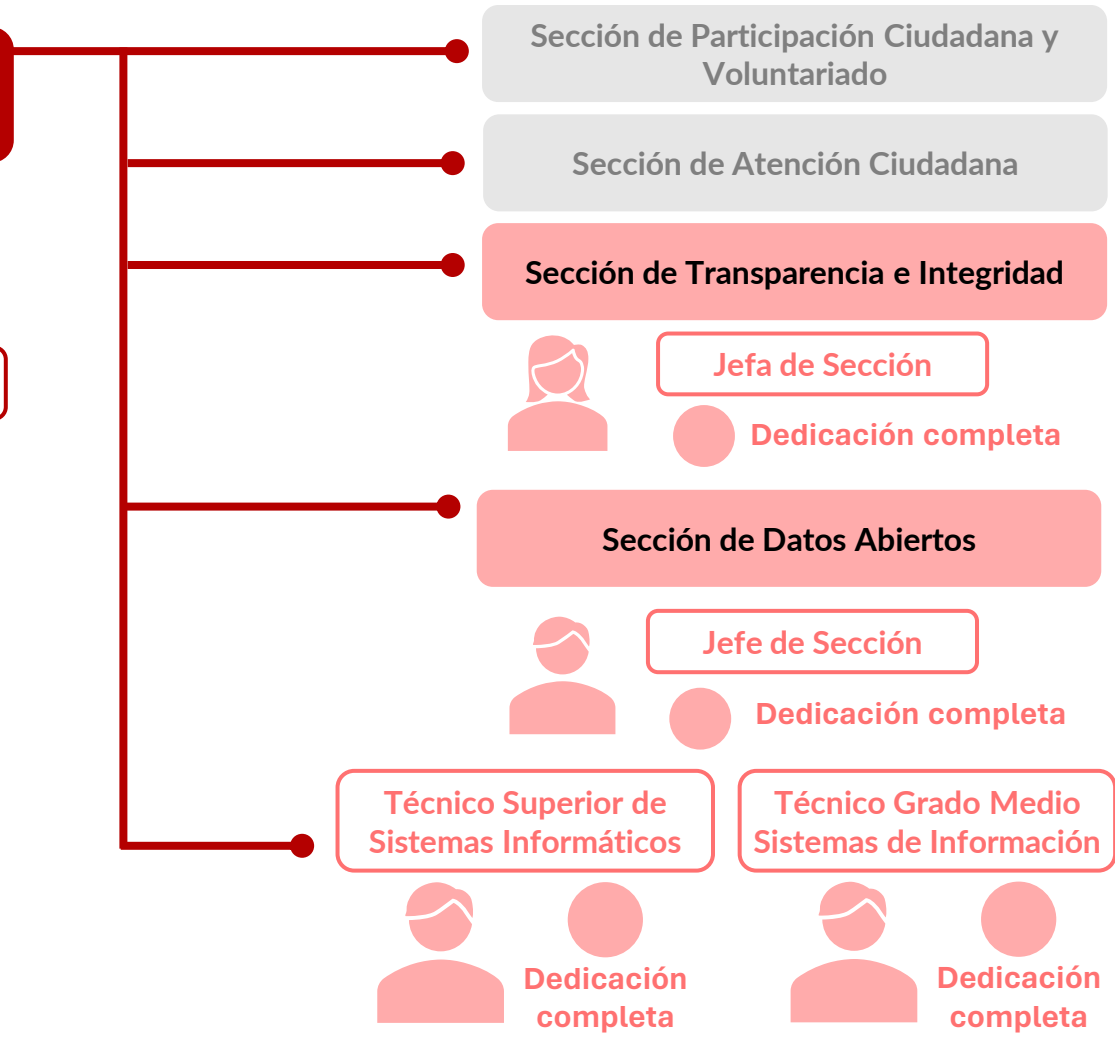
Sección de Participación Ciudadana y Voluntariado

Sección de Atención Ciudadana

Sección de Transparencia e Integridad

Jefa de Sección

Dedicación completa

Sección de Datos Abiertos

Jefe de Sección

Dedicación completa

Técnico Superior de Sistemas Informáticos

Dedicación completa

Técnico Grado Medio Sistemas de Información

Dedicación completa